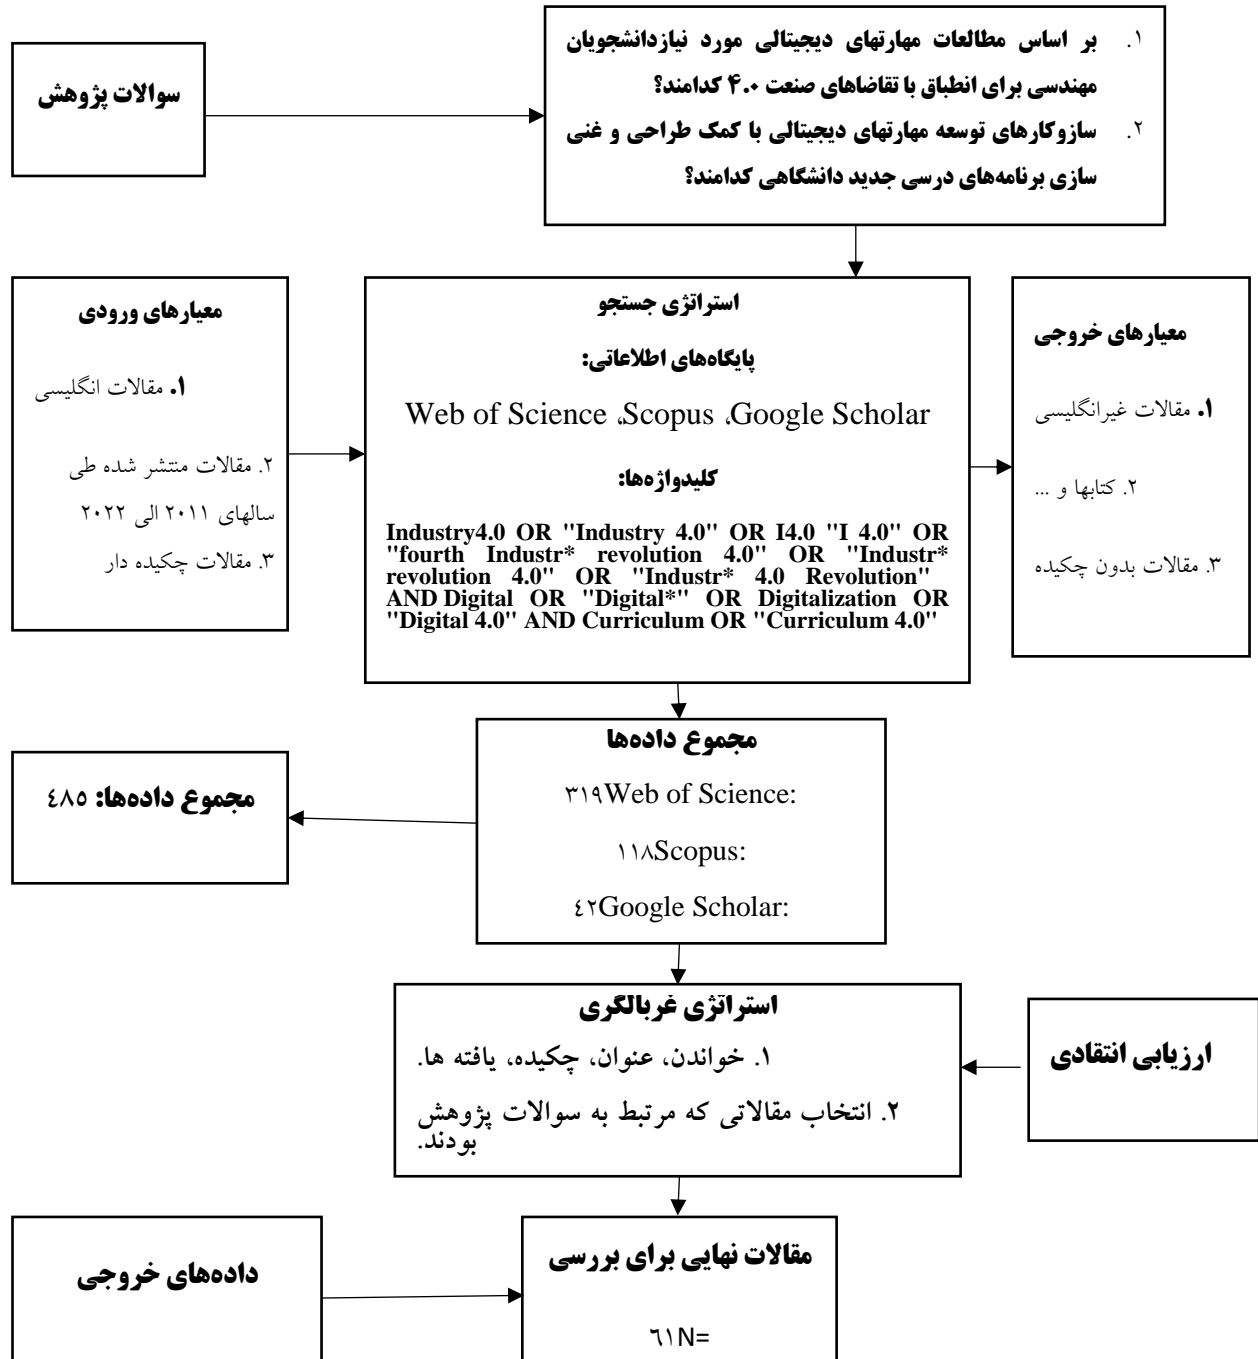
سوالات پژوهش

۱. بر اساس مطالعات مهارتهای دیجیتالی مورد نیازدانشجویان مهندسی برای انطباق با تقاضاهای صنعت ۴.۰ کدامند؟
۲. سازوکارهای توسعه مهارتهای دیجیتالی با کمک طراحی و غنی سازی برنامه‌های درسی جدید دانشگاهی کدامند؟

معیارهای ورودی

۱. مقالات انگلیسی

۲. مقالات منتشر شده طی سالهای ۲۰۱۱ الی ۲۰۲۲

۳. مقالات چکیده دار

استراتژی جستجو

پایگاه‌های اطلاعاتی:

Web of Science ،Scopus ،Google Scholar

کلیدواژه‌ها:

Industry4.0 OR "Industry 4.0" OR I4.0 "I 4.0" OR "fourth Industr* revolution 4.0" OR "Industr* revolution 4.0" OR "Industr* 4.0 Revolution" AND Digital OR "Digital*" OR Digitalization OR "Digital 4.0" AND Curriculum OR "Curriculum 4.0"

معیارهای خروجی

۱. مقالات غیرانگلیسی

۲. کتابها و ...

۳. مقالات بدون چکیده

مجموع داده‌ها

۳۱۹Web of Science:

۱۱۸Scopus:

٤۲Google Scholar:

مجموع داده‌ها: ٤۸۵

استراتژی غربالگری

۱. خواندن، عنوان، چکیده، یافته ها.

۲. انتخاب مقالاتی که مرتبط به سوالات پژوهش بودند.

ارزیابی انتقادی

داده‌های خروجی

مقالات نهایی برای بررسی

٦۱N=